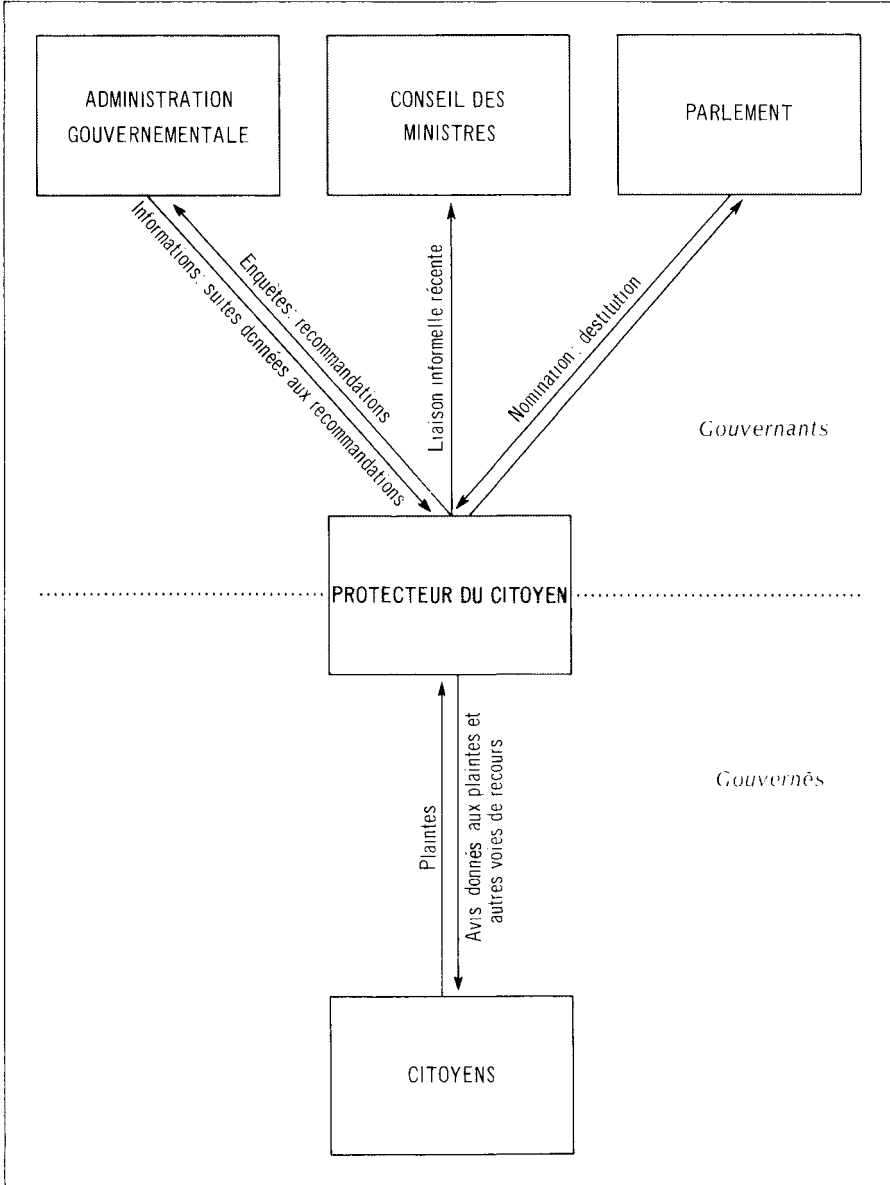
ADMINISTRATION GOUVERNEMENTALE

CONSEIL DES MINISTRES

PARLEMENT

Informations: suites données aux recommandations

Enquêtes: recommandations

Liaison informelle récente

Nomination: destitution

Gouvernants

PROTECTEUR DU CITOYEN

Gouvernés

Plaintes

Avis donnés aux plaintes et autres voies de recours

CITOYENS